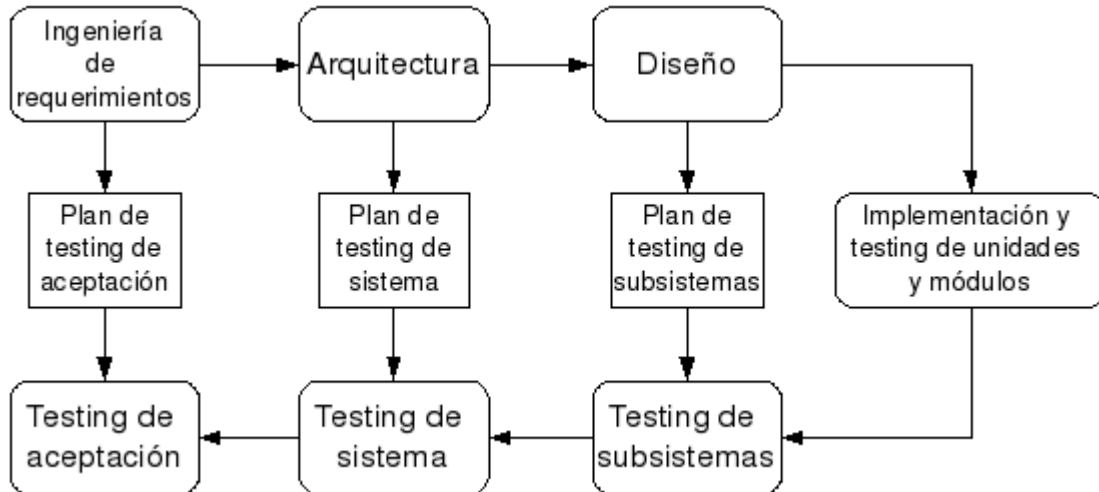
Ingeniería de requerimientos

Arquitectura

Diseño

Plan de testing de aceptación

Plan de testing de sistema

Plan de testing de subsistemas

Implementación y testing de unidades y módulos

Testing de aceptación

Testing de sistema

Testing de subsistemas